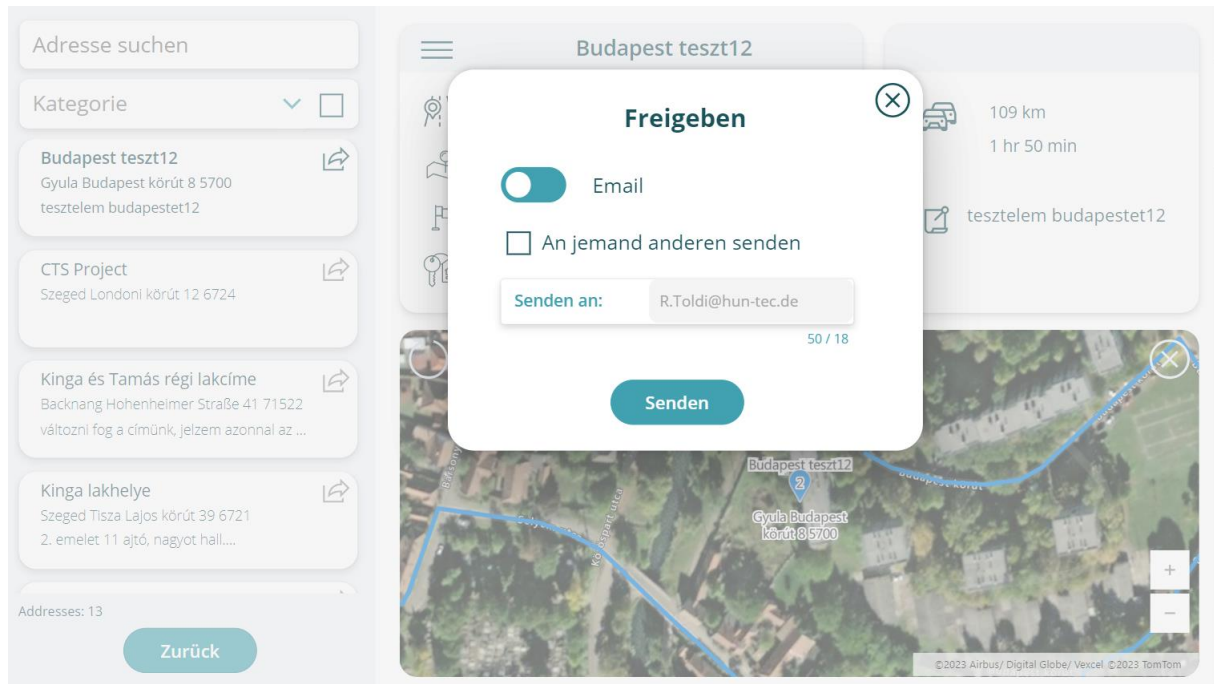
Adresse suchen

Kategorie

Budapest teszt12
Gyula Budapest körút 8 5700
tesztelem budapestet12

CTS Project
Szeged Londoni körút 12 6724

Kinga és Tamás régi lakcíme
Backnang Hohenheimer Straße 41 71522
változni fog a címünk, jelzem azonnal az ...

Kinga lakhelye
Szeged Tisza Lajos körút 39 6721
2. emelet 11 ajtó, nagyot hall....

Addresses: 13

Zurück

Budapest teszt12

109 km
1 hr 50 min

tesztelem budapestet12

Freigeben

Email

An jemand anderen senden

Senden an: R.Toldi@hun-tec.de

50 / 18

Senden

Budapest teszt12
2
Gyula Budapest körút 8 5700

+
−

©2023 Airbus/ Digital Globe/ Vexcel ©2023 TomTom